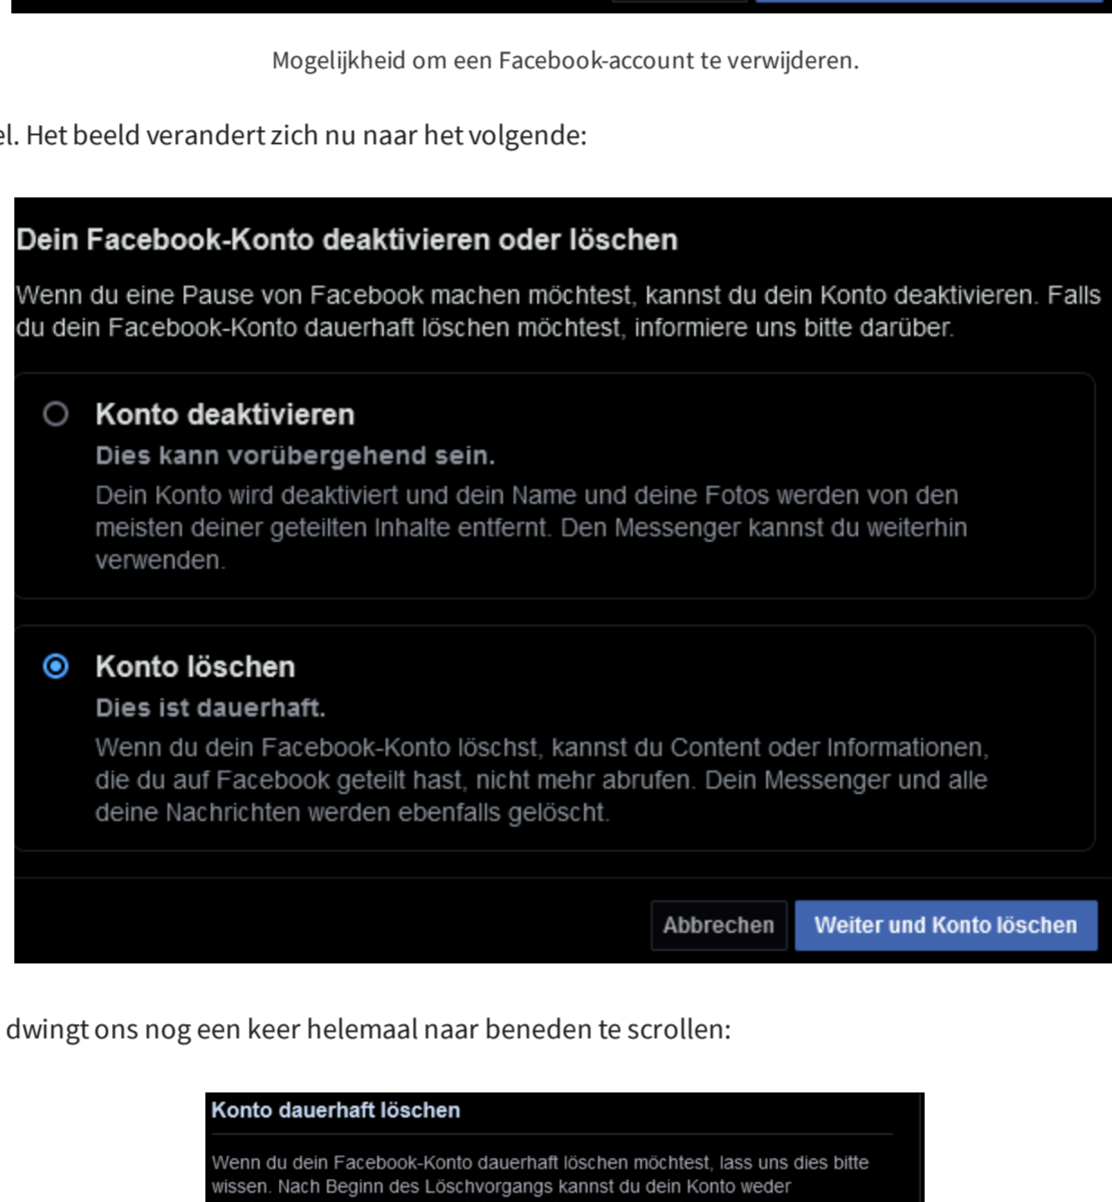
Mogelijkheid om een Facebook-account te verwijderen.

el. Het beeld verandert zich nu naar het volgende:

Dein Facebook-Konto deaktivieren oder löschen

Wenn du eine Pause von Facebook machen möchtest, kannst du dein Konto deaktivieren. Falls du dein Facebook-Konto dauerhaft löschen möchtest, informiere uns bitte darüber.

Konto deaktivieren

Dies kann vorübergehend sein.

Dein Konto wird deaktiviert und dein Name und deine Fotos werden von den meisten deiner geteilten Inhalte entfernt. Den Messenger kannst du weiterhin verwenden.

Konto löschen

Dies ist dauerhaft.

Wenn du dein Facebook-Konto löschst, kannst du Content oder Informationen, die du auf Facebook geteilt hast, nicht mehr abrufen. Dein Messenger und alle deine Nachrichten werden ebenfalls gelöscht.

Abbrechen

Weiter und Konto löschen

dwingt ons nog een keer helemaal naar beneden te scrollen:

Konto dauerhaft löschen

Wenn du dein Facebook-Konto dauerhaft löschen möchtest, lass uns dies bitte wissen. Nach Beginn des Löschvorgangs kannst du dein Konto weder